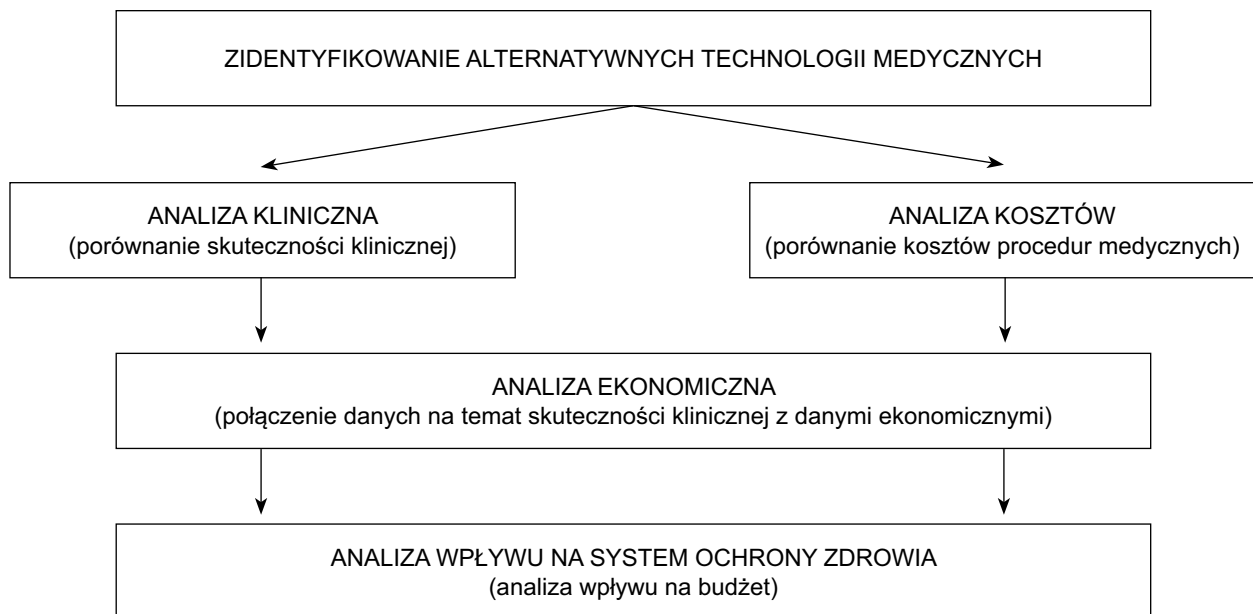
ZIDENTYFIKOWANIE ALTERNATYWNYCH TECHNOLOGII MEDYCZNYCH

ANALIZA KLINICZNA
(porównanie skuteczności klinicznej)

ANALIZA KOSZTÓW
(porównanie kosztów procedur medycznych)

ANALIZA EKONOMICZNA
(połączenie danych na temat skuteczności klinicznej z danymi ekonomicznymi)

ANALIZA WPŁYWU NA SYSTEM OCHRONY ZDROWIA
(analiza wpływu na budżet)